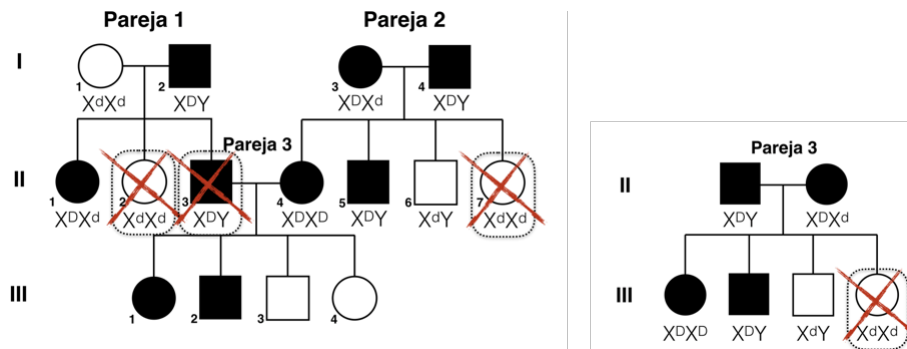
Pareja 1

Pareja 2

I

1 $X^dX^d$

2 $X^DY$

3 $X^DX^d$

4 $X^DY$

Pareja 3

II

1 $X^DX^d$

2 $X^dX^d$

3 $X^DY$

4 $X^DX^D$

5 $X^DY$

6 $X^dY$

7 $X^dX^d$

III

1

2

3

4

Pareja 3

II

$X^DY$

$X^DX^d$

III

$X^DX^D$

$X^DY$

$X^dY$

$X^dX^d$